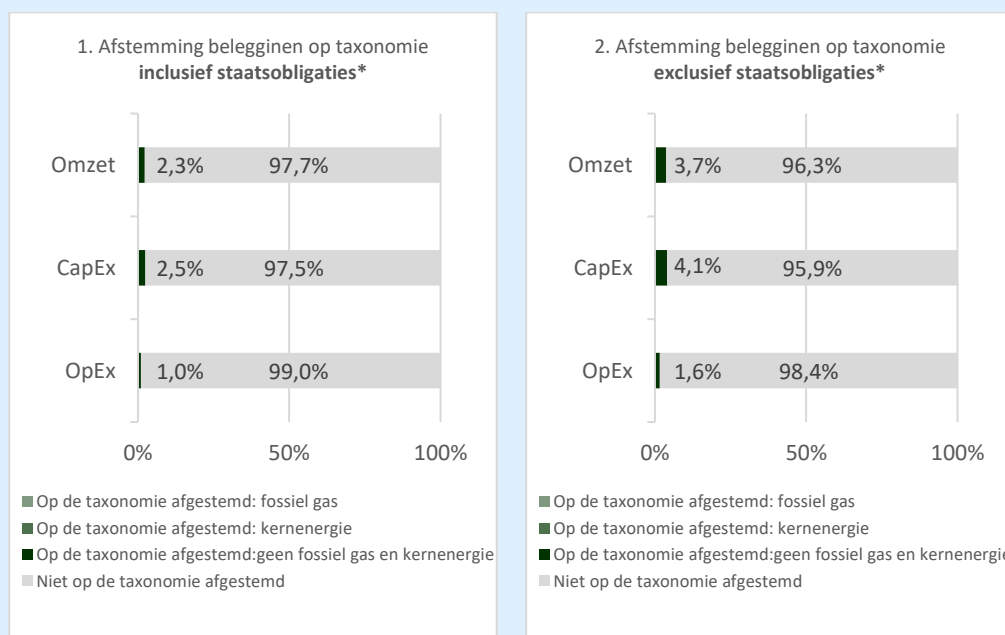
1. Afstemming belegginen op taxonomie
**inclusief staatsobligaties***

Omzet 2,3% 97,7%

CapEx 2,5% 97,5%

OpEx 1,0% 99,0%

0% 50% 100%

Op de taxonomie afgestemd: fossiel gas
Op de taxonomie afgestemd: kernenergie
Op de taxonomie afgestemd:geen fossiel gas en kernenergie
Niet op de taxonomie afgestemd

2. Afstemming belegginen op taxonomie
**exclusief staatsobligaties***

Omzet 3,7% 96,3%

CapEx 4,1% 95,9%

OpEx 1,6% 98,4%

0% 50% 100%

Op de taxonomie afgestemd: fossiel gas
Op de taxonomie afgestemd: kernenergie
Op de taxonomie afgestemd:geen fossiel gas en kernenergie
Niet op de taxonomie afgestemd